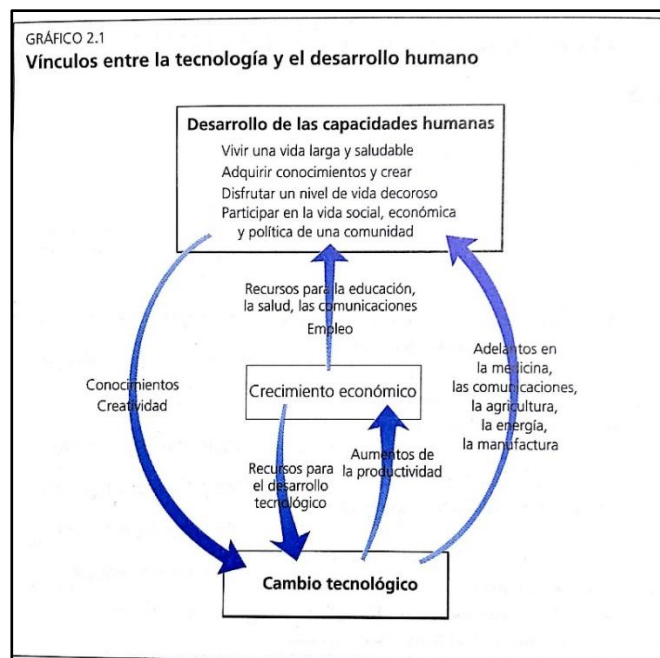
GRÁFICO 2.1
Vínculos entre la tecnología y el desarrollo humano

Desarrollo de las capacidades humanas
Vivir una vida larga y saludable
Adquirir conocimientos y crear
Disfrutar un nivel de vida decoroso
Participar en la vida social, económica y política de una comunidad

Recursos para la educación, la salud, las comunicaciones
Empleo

Conocimientos
Creatividad

Crecimiento económico

Adelantos en la medicina, las comunicaciones, la agricultura, la energía, la manufactura

Recursos para el desarrollo tecnológico

Aumentos de la productividad

Cambio tecnológico